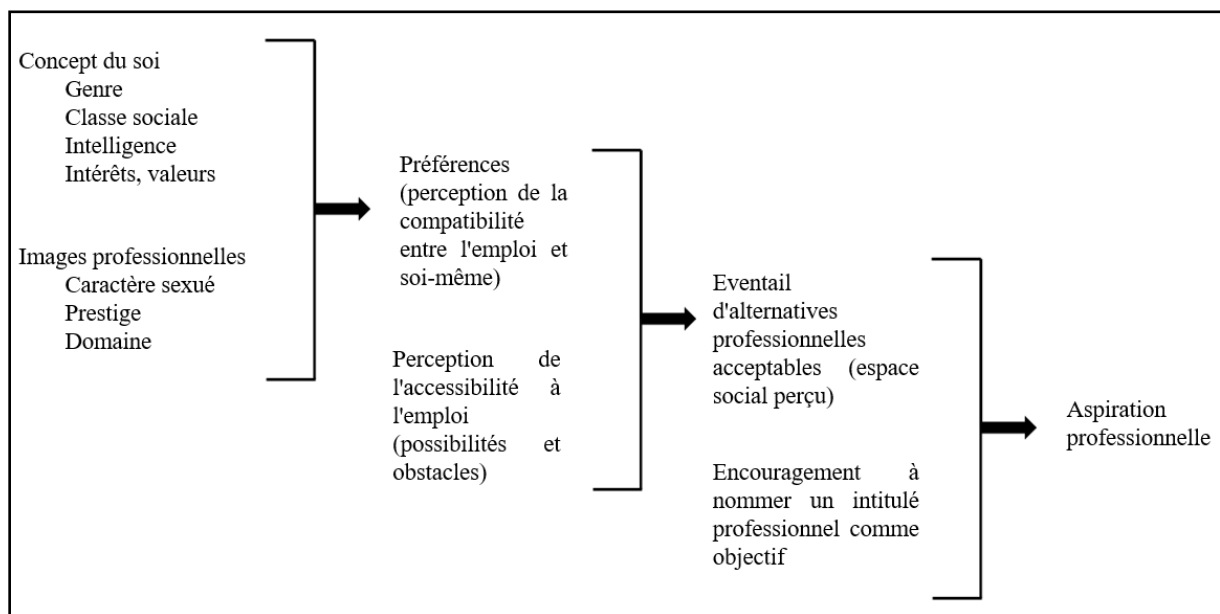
Concept du soi
Genre
Classe sociale
Intelligence
Intérêts, valeurs

Images professionnelles
Caractère sexué
Prestige
Domaine

Préférences (perception de la compatibilité entre l'emploi et soi-même)

Perception de l'accessibilité à l'emploi (possibilités et obstacles)

Eventail d'alternatives professionnelles acceptables (espace social perçu)

Encouragement à nommer un intitulé professionnel comme objectif

Aspiration professionnelle